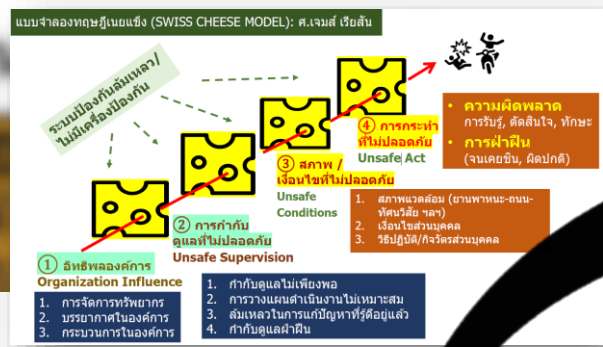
แบบจำลองทฤษฎีเนยแข็ง (SWISS CHEESE MODEL): ศ.เจมส์ เรียสัน

ระบบป้องกันล้มเหลว/ไม่มีเครื่องป้องกัน

① อิทธิพลองค์การ
Organization Influence

1. การจัดการทรัพยากร
2. บรรยากาศในองค์การ
3. กระบวนการในองค์การ

② การกำกับดูแลที่ไม่ปลอดภัย
Unsafe Supervision

1. กำกับดูแลไม่เพียงพอ
2. การวางแผนดำเนินงานไม่เหมาะสม
3. ล้มเหลวในการแก้ปัญหาที่รู้ดีอยู่แล้ว
4. กำกับดูแลฝ่าฝืน

③ สภาพ / เงื่อนไขที่ไม่ปลอดภัย
Unsafe Conditions

1. สภาพแวดล้อม (ยานพาหนะ-ถนน-ทัศนวิสัย ฯลฯ)
2. เงื่อนไขส่วนบุคคล
3. วิธีปฏิบัติ/กิจวัตรส่วนบุคคล

④ การกระทำที่ไม่ปลอดภัย
Unsafe Act

• ความผิดพลาด
การรับรู้, ตัดสินใจ, ทักษะ
• การฝ่าฝืน
(จนเคยชิน, ผิดปกติ)